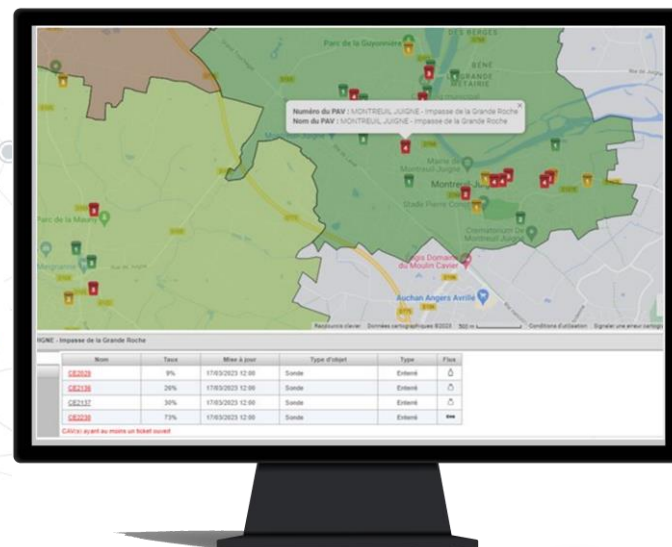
Parc de la Goyonnière

DES BERGES

BENE

GRANDE

MÉTAIRIE

Numéro du PAV : MONTREUIL JUIGNE - Impasse de la Grande Roche

Nom du PAV : MONTREUIL JUIGNE - Impasse de la Grande Roche

Mairie de Montreuil-Juigné

Montreuil

Stade Pierre Cornet

Crématorium de Montreuil Juigné

Parc de la Meslerie

Meignanne

Logis Domaine du Moulin Cavier

Auchan Angers Avrillé

Raccourcis clavier   Données cartographiques ©2023   500 m   Conditions d'utilisation   Signaler une erreur cartographique

IGNE - Impasse de la Grande Roche

| Nom | Taux | Mise à jour | Type d'objet | Type | Flux |
|---|---|---|---|---|---|
| CE2029 | 9% | 17/03/2023 12:00 | Sonde | Enterré | |
| CE2136 | 26% | 17/03/2023 12:00 | Sonde | Enterré | |
| CE2137 | 30% | 17/03/2023 12:00 | Sonde | Enterré | |
| CE3238 | 73% | 17/03/2023 12:00 | Sonde | Enterré | |

CAV(s) ayant au moins un ticket ouvert